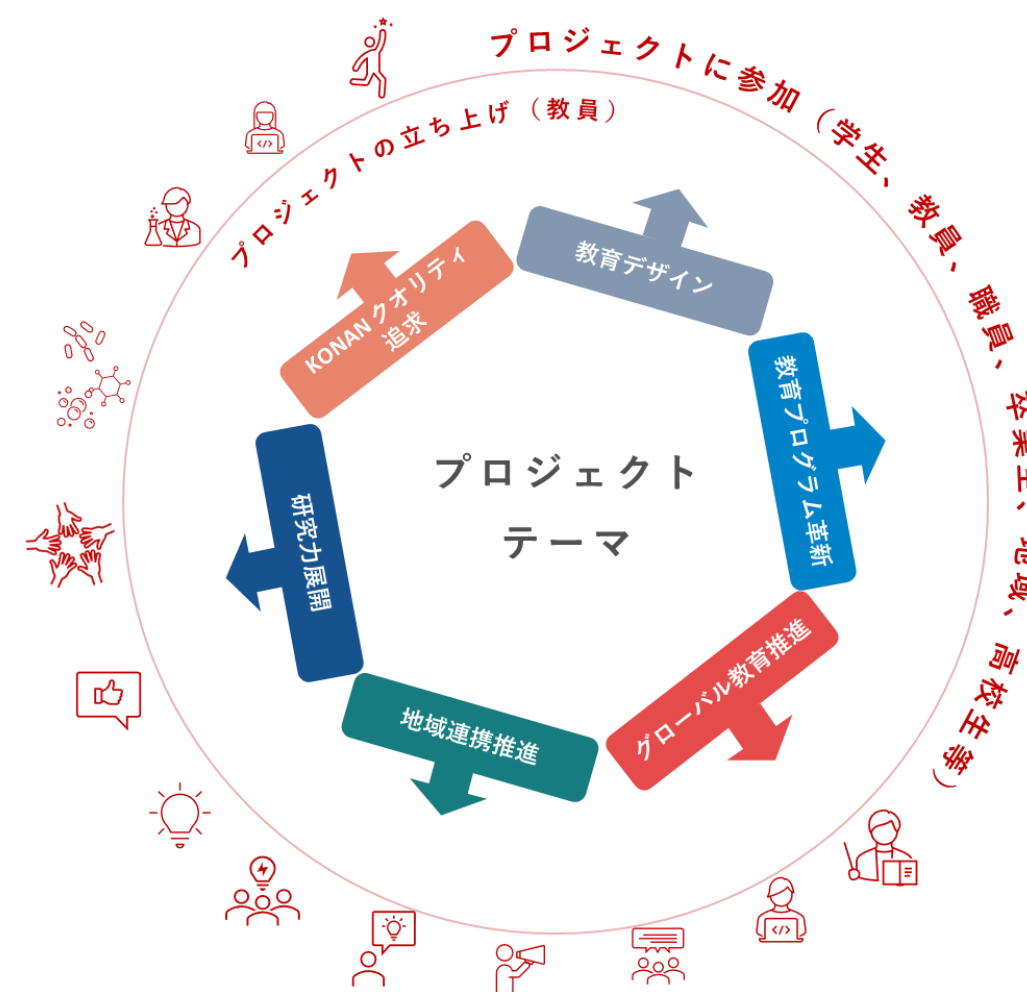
プロジェクトに参加（学生、教員、職員、卒業生、地域、高校生等）

プロジェクトの立ち上げ（教員）

教育デザイン

KONANクオリティ追求

教育プログラム革新

研究力展開

プロジェクトテーマ

グローバル教育推進

地域連携推進